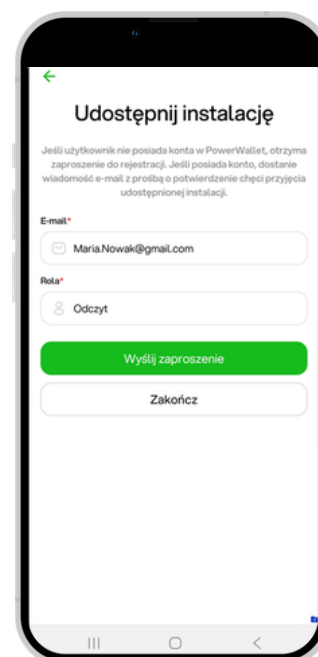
Udostępnij instalację

Jeśli użytkownik nie posiada konta w PowerWallet, otrzyma zaproszenie do rejestracji. Jeśli posiada konto, dostanie wiadomość e-mail z prośbą o potwierdzenie chęci przyjęcia udostępnionej instalacji.

E-mail*

Maria.Nowak@gmail.com

Rola*

Odczyt

Wyślij zaproszenie

Zakończ